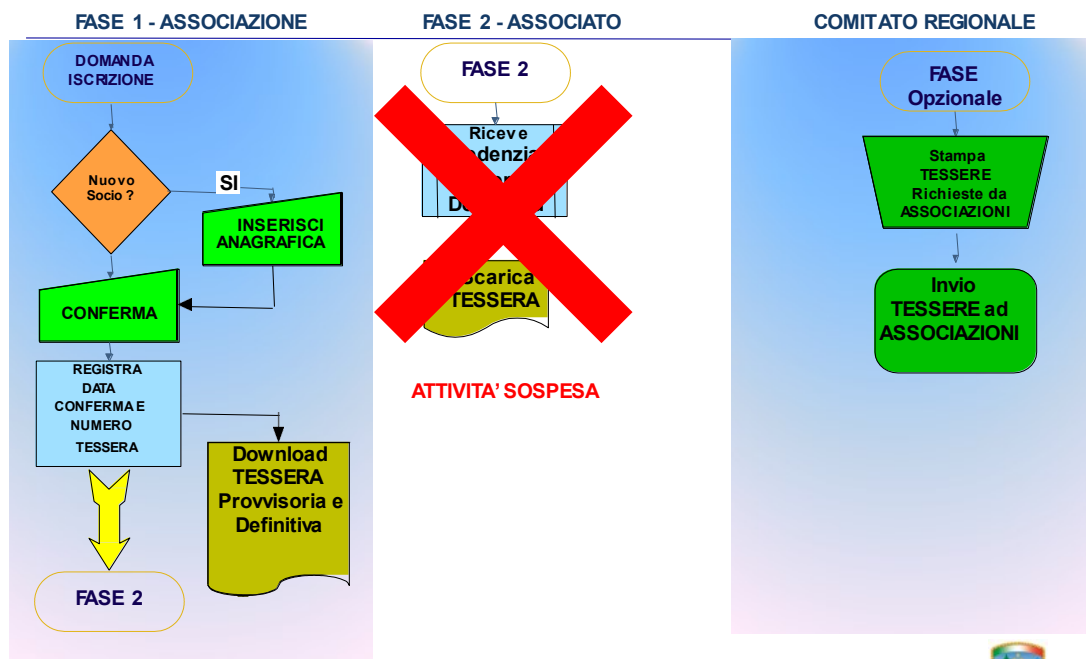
FASE 1 - ASSOCIAZIONE

DOMANDA ISCRIZIONE

Nuovo Socio ?

SI

INSERISCI ANAGRAFICA

CONFERMA

REGISTRA DATA CONFERMA E NUMERO TESSERA

Download TESSERA Provvisoria e Definitiva

FASE 2

FASE 2 - ASSOCIATO

FASE 2

Riceve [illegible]denzia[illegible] D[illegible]

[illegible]scarica TESSERA

ATTIVITA' SOSPESA

COMITATO REGIONALE

FASE Opzionale

Stampa TESSERE Richieste da ASSOCIAZIONI

Invio TESSERE ad ASSOCIAZIONI